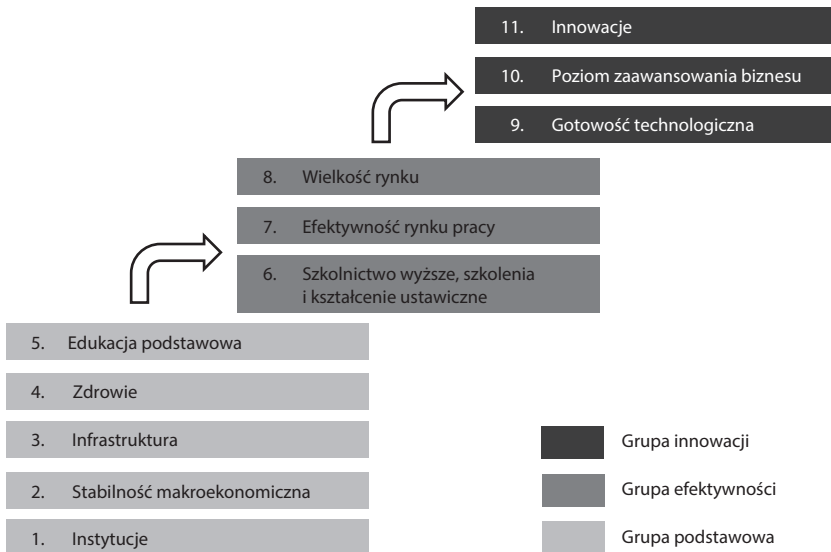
11. Innowacje

10. Poziom zaawansowania biznesu

9. Gotowość technologiczna

8. Wielkość rynku

7. Efektywność rynku pracy

6. Szkolnictwo wyższe, szkolenia i kształcenie ustawiczne

5. Edukacja podstawowa

4. Zdrowie

3. Infrastruktura

2. Stabilność makroekonomiczna

1. Instytucje

Grupa innowacji

Grupa efektywności

Grupa podstawowa